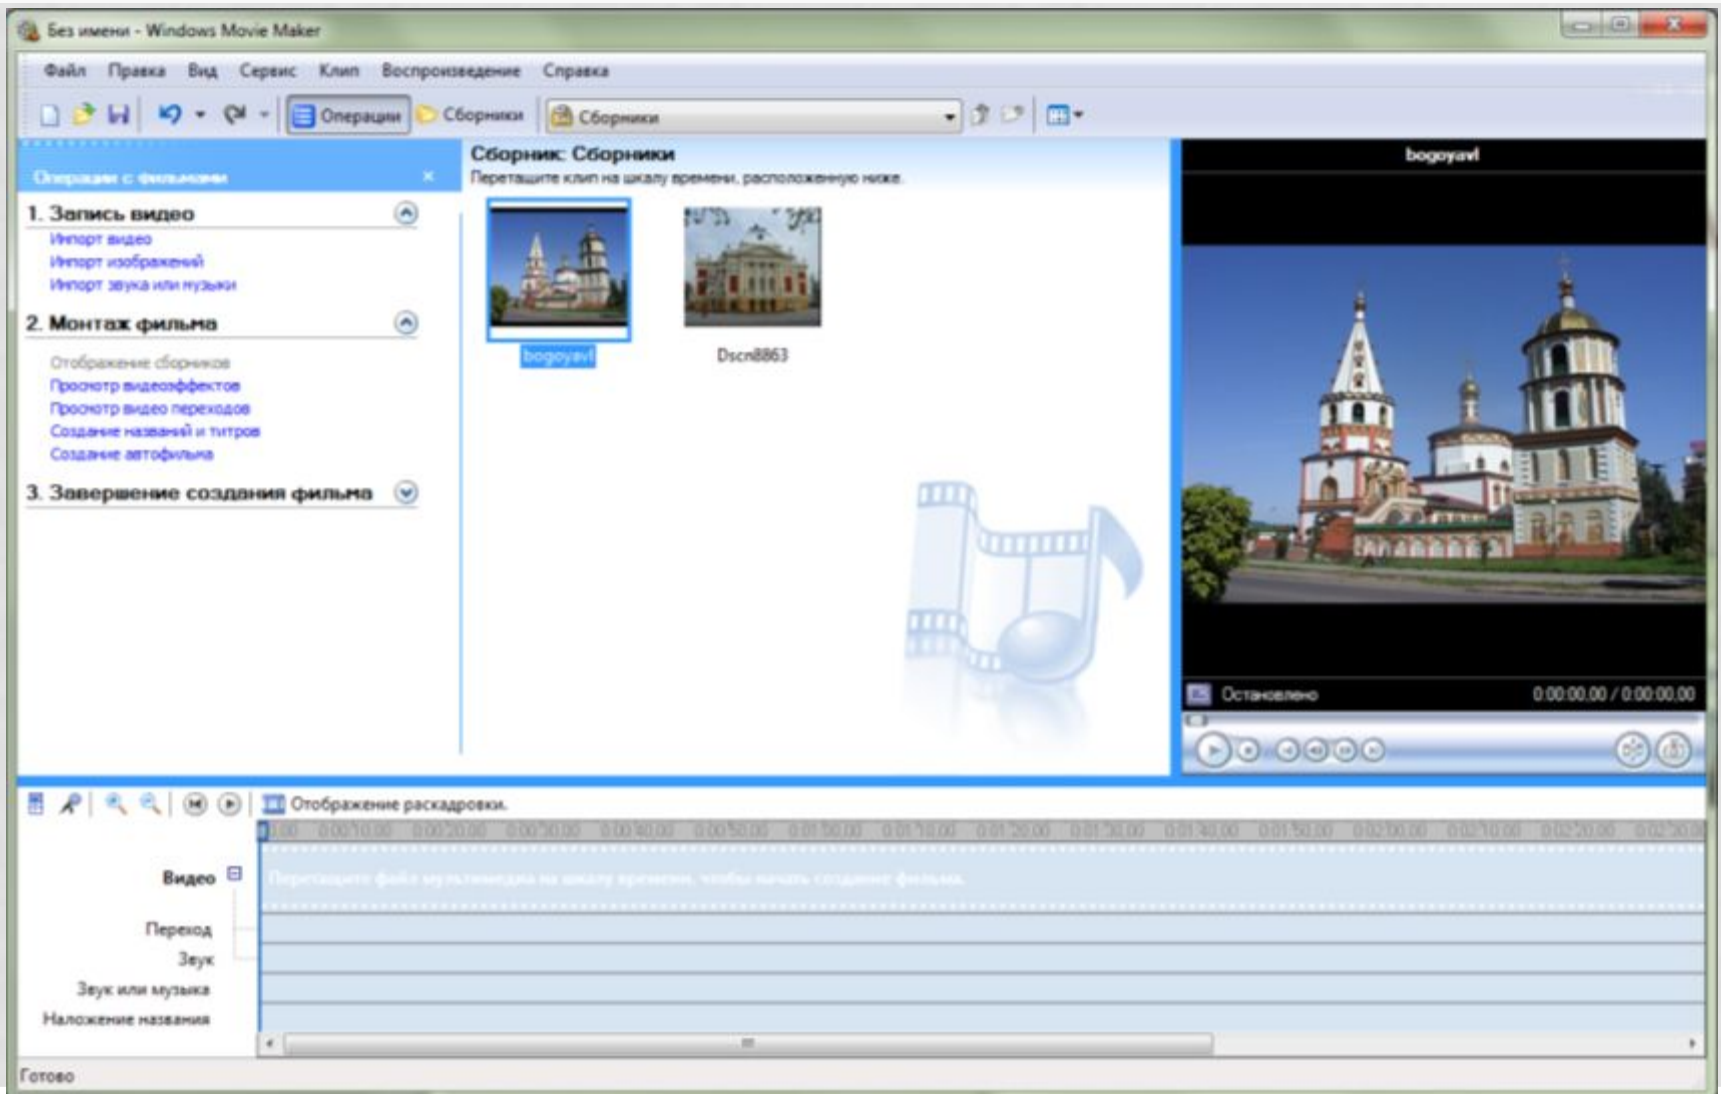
Без имени - Windows Movie Maker

Файл Правка Вид Сервис Клип Воспроизведение Справка

Операции Сборники Сборники

Операции с фильмами

1. Запись видео
Импорт видео
Импорт изображений
Импорт звука или музыки

2. Монтаж фильма
Отображение сборников
Просмотр видеоэффектов
Просмотр видео переходов
Создание названий и титров
Создание автофильма

3. Завершение создания фильма

Сборник: Сборники
Перетащите клип на шкалу времени, расположенную ниже.

bogoyavl
Dscn8863

bogoyavl

Остановлено 0:00:00,00 / 0:00:00,00

Отображение раскадровки.

0:00 0:00:10,00 0:00:20,00 0:00:30,00 0:00:40,00 0:00:50,00 0:01:00,00 0:01:10,00 0:01:20,00 0:01:30,00 0:01:40,00 0:01:50,00 0:02:00,00 0:02:10,00 0:02:20,00 0:02:30,00

Видео
Перетащите файл мультимедиа на шкалу времени, чтобы начать создание фильма.
Переход
Звук
Звук или музыка
Наложение названия

Готово